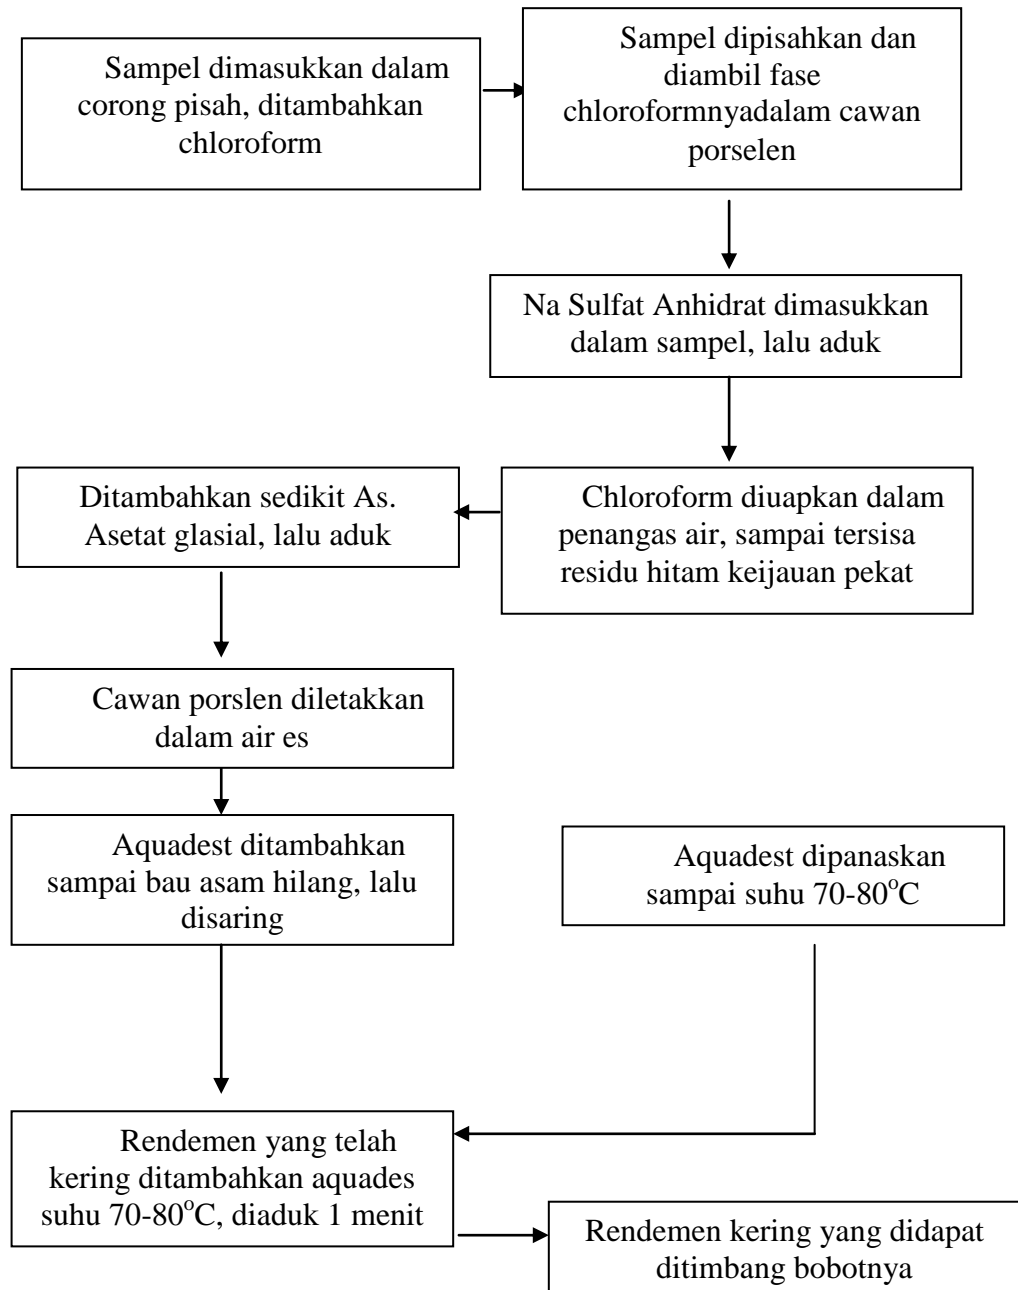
Sampel dimasukkan dalam corong pisah, ditambahkan chloroform

Sampel dipisahkan dan diambil fase chloroformnyadalam cawan porselen

Na Sulfat Anhidrat dimasukkan dalam sampel, lalu aduk

Chloroform diuapkan dalam penangas air, sampai tersisa residu hitam keijauan pekat

Ditambahkan sedikit As. Asetat glasial, lalu aduk

Cawan porslen diletakkan dalam air es

Aquadest ditambahkan sampai bau asam hilang, lalu disaring

Aquadest dipanaskan sampai suhu 70-80$^o$C

Rendemen yang telah kering ditambahkan aquades suhu 70-80$^o$C, diaduk 1 menit

Rendemen kering yang didapat ditimbang bobotnya